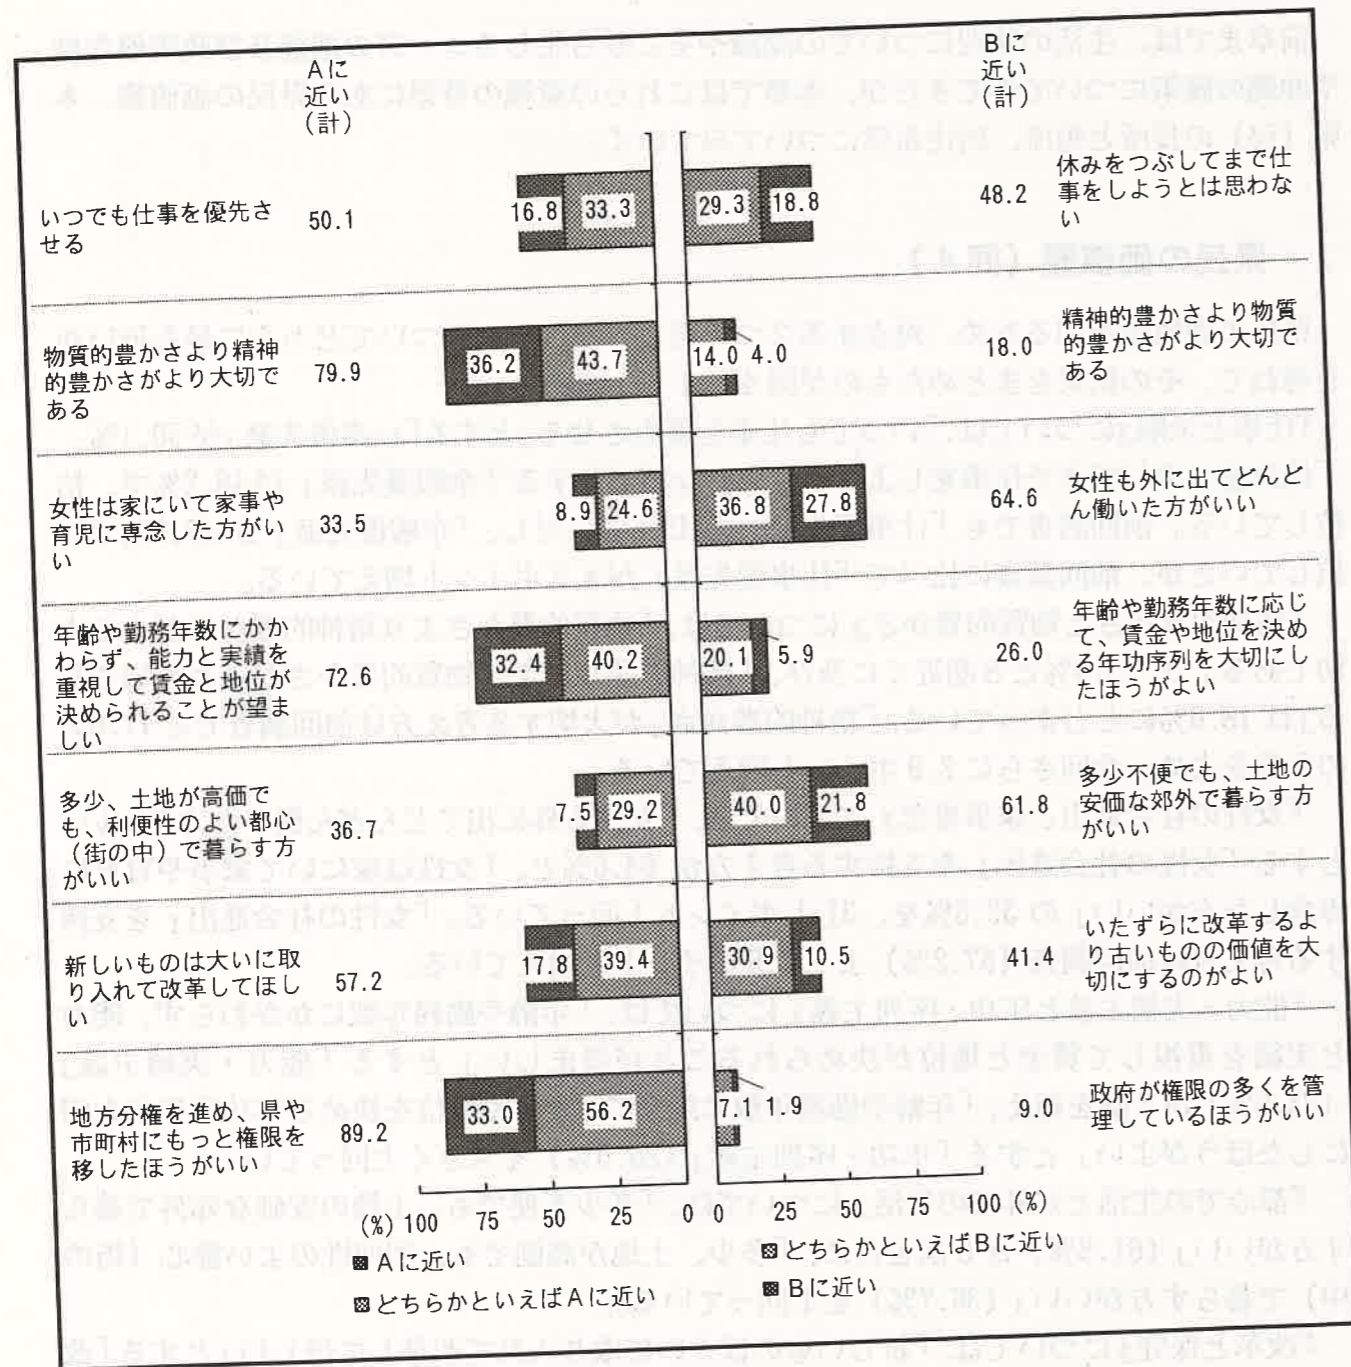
Aに近い（計）

Bに近い（計）

いつでも仕事を優先させる　50.1　16.8　33.3　29.3　18.8　48.2　休みをつぶしてまで仕事をしようとは思わない

物質的豊かさより精神的豊かさがより大切である　79.9　36.2　43.7　14.0　4.0　18.0　精神的豊かさより物質的豊かさがより大切である

女性は家にいて家事や育児に専念した方がいい　33.5　8.9　24.6　36.8　27.8　64.6　女性も外に出てどんどん働いた方がいい

年齢や勤務年数にかかわらず、能力と実績を重視して賃金と地位が決められることが望ましい　72.6　32.4　40.2　20.1　5.9　26.0　年齢や勤務年数に応じて、賃金や地位を決める年功序列を大切にしたほうがよい

多少、土地が高価でも、利便性のよい都心（街の中）で暮らす方がいい　36.7　7.5　29.2　40.0　21.8　61.8　多少不便でも、土地の安価な郊外で暮らす方がいい

新しいものは大いに取り入れて改革してほしい　57.2　17.8　39.4　30.9　10.5　41.4　いたずらに改革するより古いものの価値を大切にするのがよい

地方分権を進め、県や市町村にもっと権限を移したほうがいい　89.2　33.0　56.2　7.1　1.9　9.0　政府が権限の多くを管理しているほうがいい

(%) 100　75　50　25　0　0　25　50　75　100 (%)

Aに近い
どちらかといえばAに近い
どちらかといえばBに近い
Bに近い